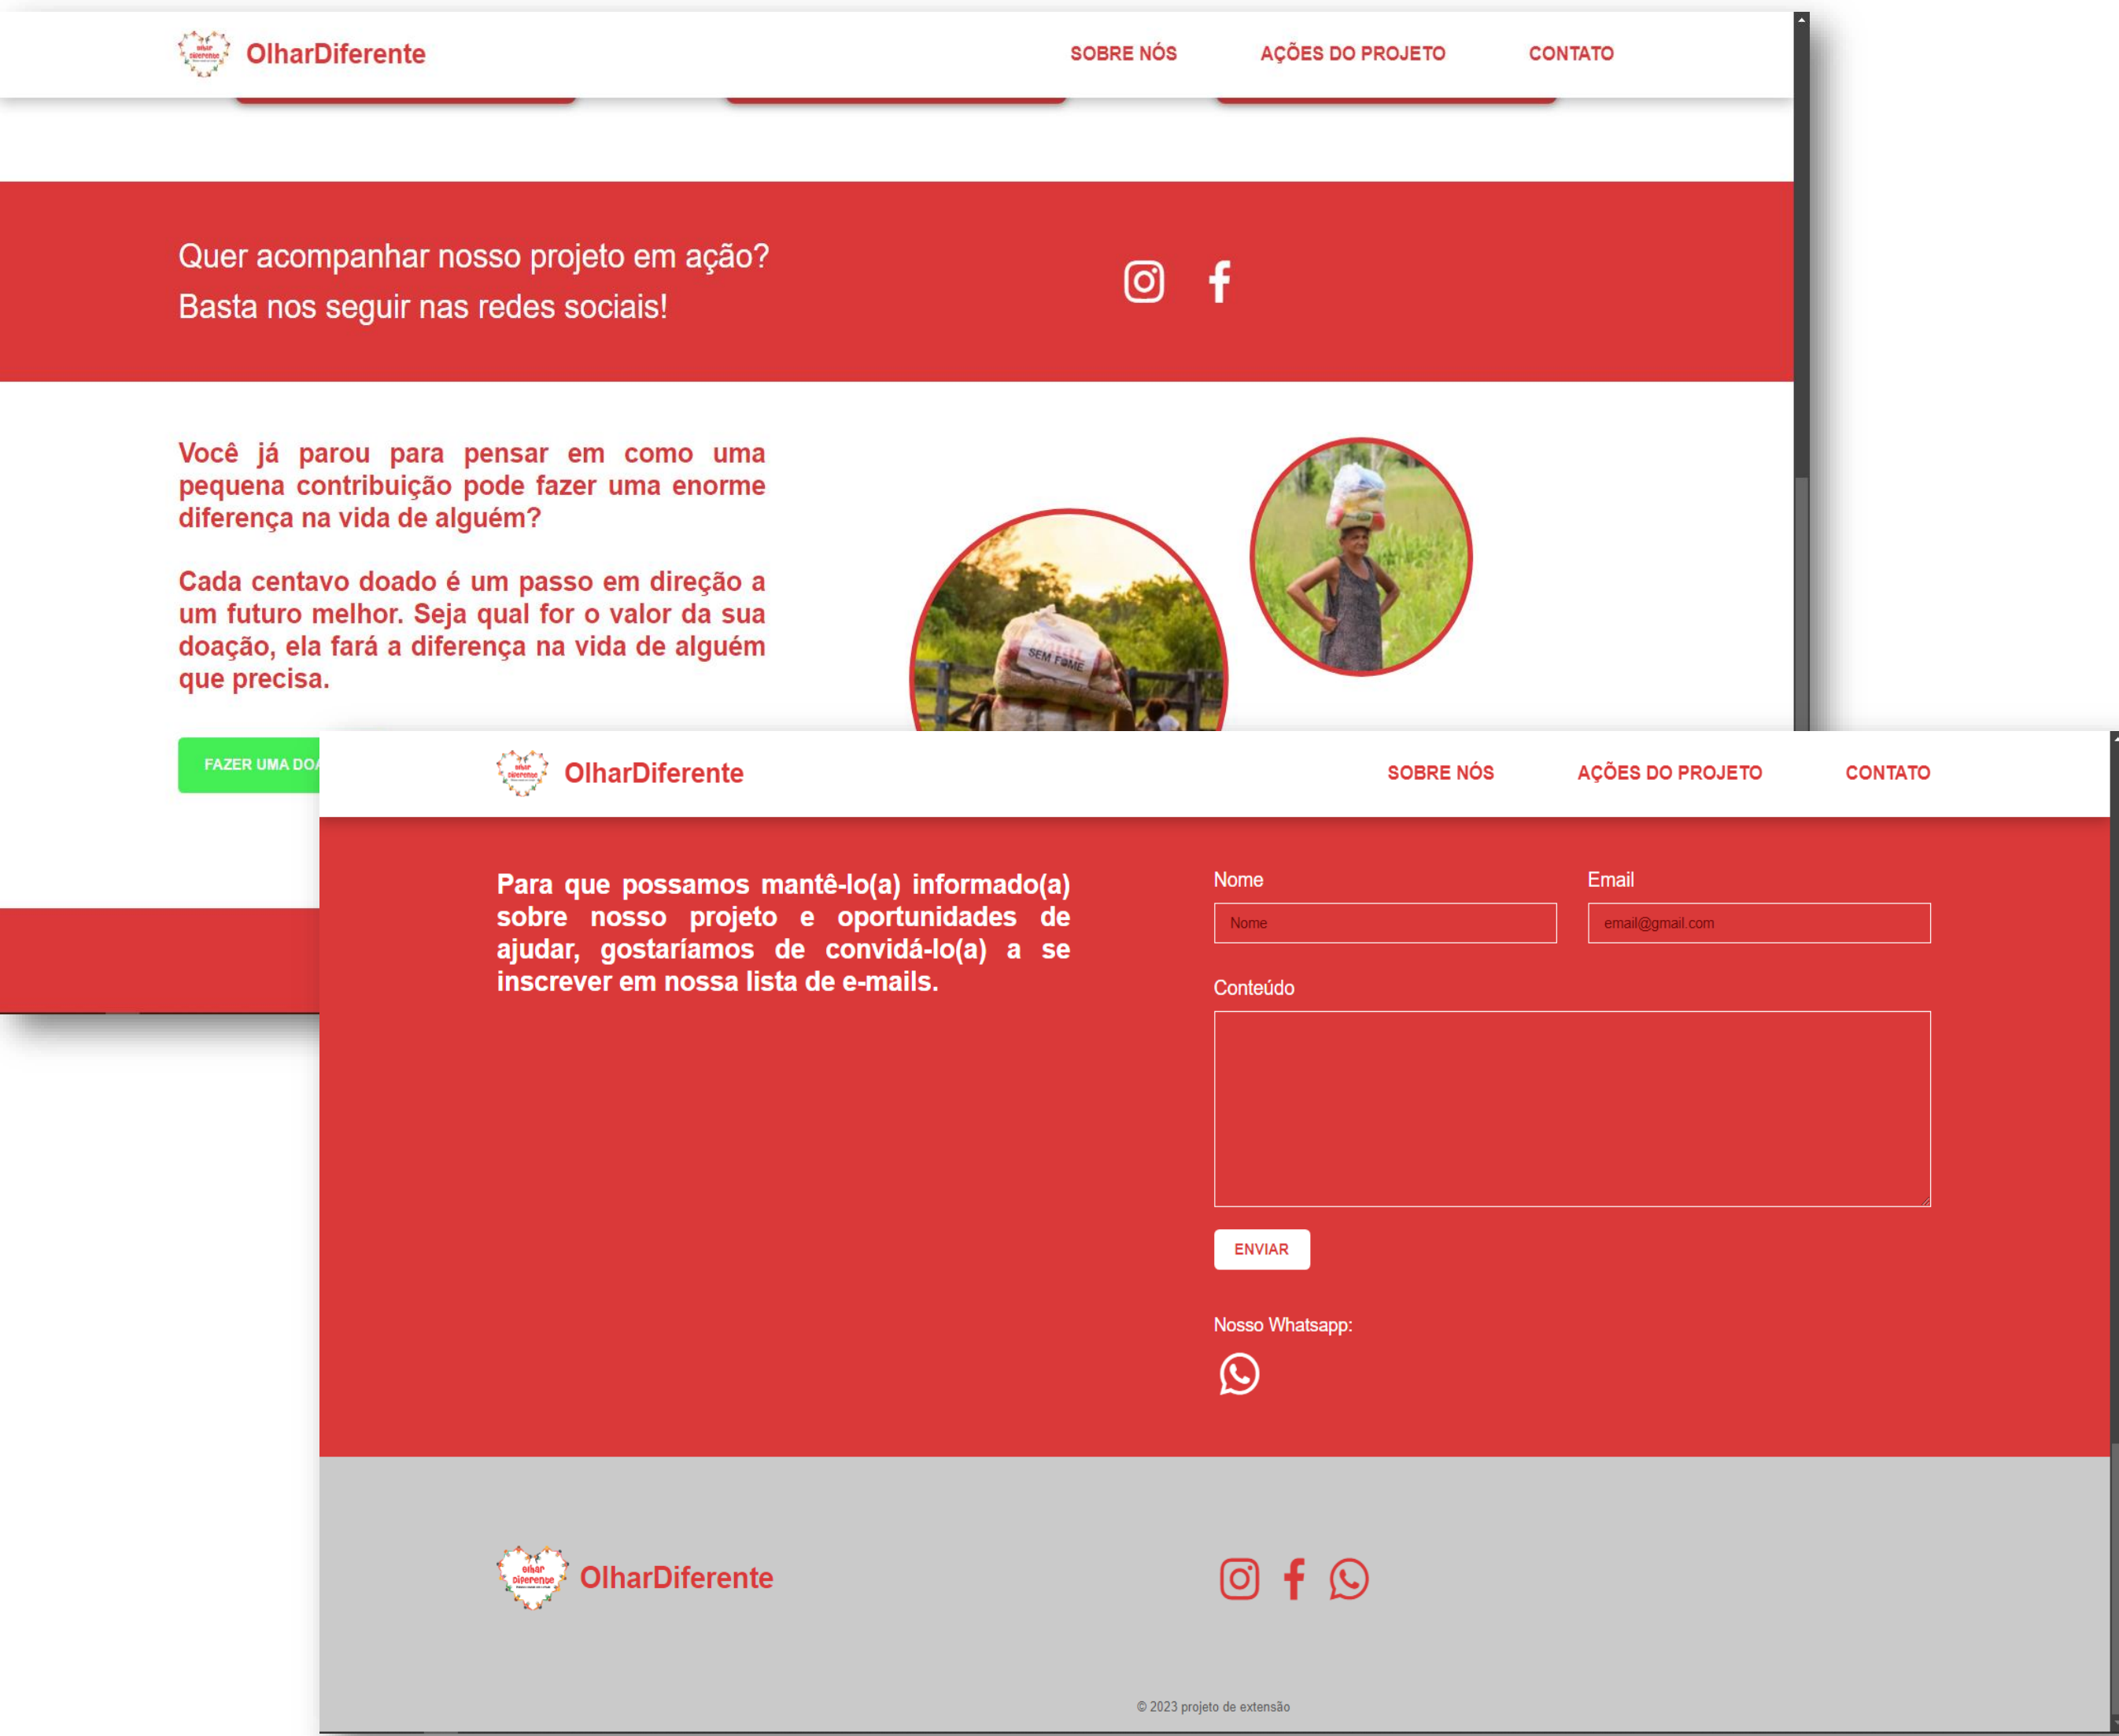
Olhar Diferente

OlharDiferente

SOBRE NÓS AÇÕES DO PROJETO CONTATO

Quer acompanhar nosso projeto em ação?
Basta nos seguir nas redes sociais!

Você já parou para pensar em como uma pequena contribuição pode fazer uma enorme diferença na vida de alguém?

Cada centavo doado é um passo em direção a um futuro melhor. Seja qual for o valor da sua doação, ela fará a diferença na vida de alguém que precisa.

SEM FOME

FAZER UMA DOA

Olhar Diferente

OlharDiferente

SOBRE NÓS AÇÕES DO PROJETO CONTATO

Para que possamos mantê-lo(a) informado(a) sobre nosso projeto e oportunidades de ajudar, gostaríamos de convidá-lo(a) a se inscrever em nossa lista de e-mails.

Nome
Nome

Email
email@gmail.com

Conteúdo

ENVIAR

Nosso Whatsapp:

Olhar Diferente

OlharDiferente

© 2023 projeto de extensão